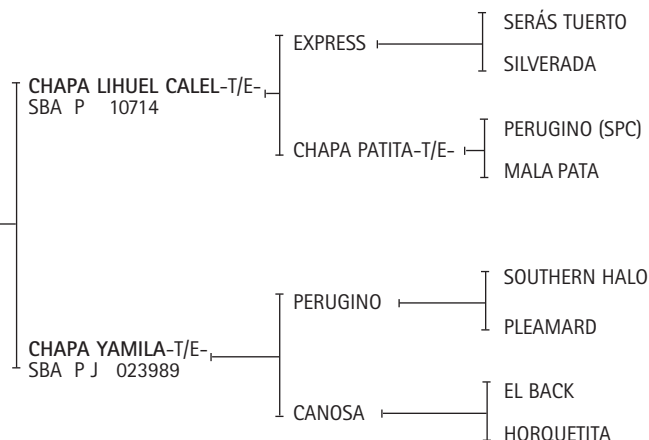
CHAPA LIHUEL CALEL-T/E-
SBA P 10714

EXPRESS

SERÁS TUERTO

SILVERADA

CHAPA PATITA-T/E-

PERUGINO (SPC)

MALA PATA

CHAPA YAMILA-T/E-
SBA P J 023989

PERUGINO

SOUTHERN HALO

PLEAMARD

CANOSA

EL BACK

HORQUETITA